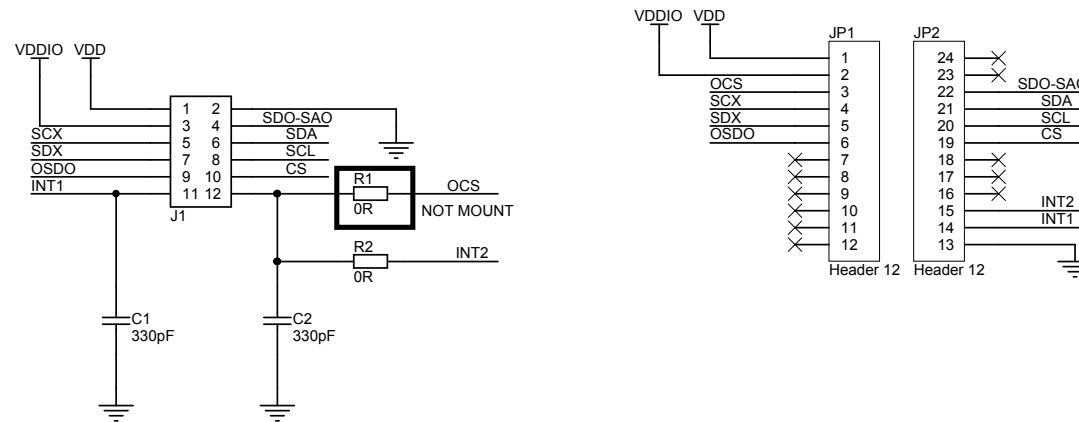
VDDIO VDD

1 2
3 4
5 6
7 8
9 10
11 12
J1

SCX
SDX
OSDO
INT1

SDO-SAO
SDA
SCL
CS

R1
0R
OCS
NOT MOUNT

R2
0R
INT2

C1
330pF

C2
330pF

VDDIO VDD

JP1
1
2
3
4
5
6
7
8
9
10
11
12
Header 12

OCS
SCX
SDX
OSDO

JP2
24
23
22
21
20
19
18
17
16
15
14
13
Header 12

SDO-SA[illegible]
SDA
SCL
CS
INT2
INT1